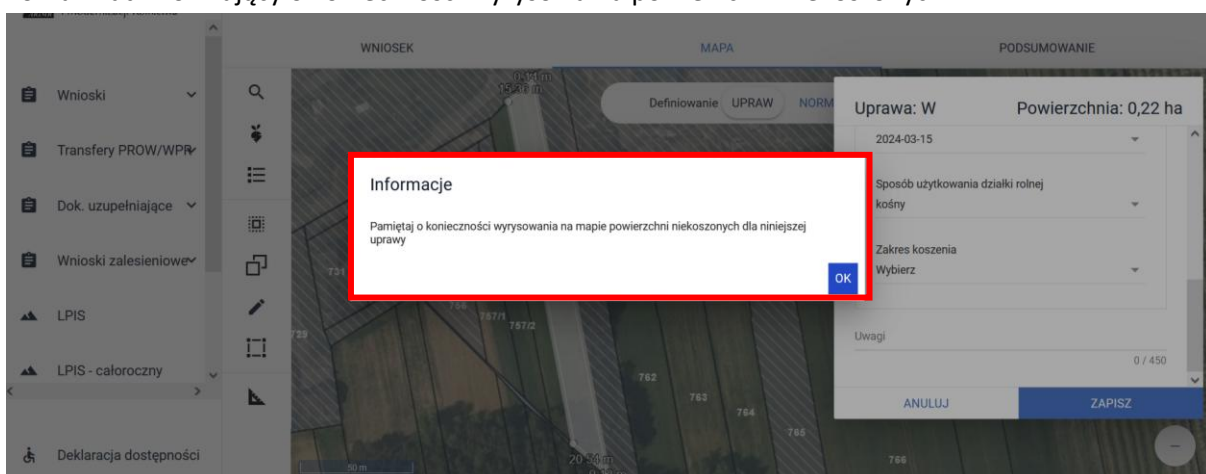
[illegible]

WNIOSEK
MAPA
PODSUMOWANIE

Wnioski
Transfery PROW/WPR
Dok. uzupełniające
Wnioski zalesieniowe
LPIS
LPIS - całoroczny
Deklaracja dostępności

Definiowanie UPRAW NORM

Uprawa: W
Powierzchnia: 0,22 ha
2024-03-15
Sposób użytkowania działki rolnej
kośny
Zakres koszenia
Wybierz
Uwagi
0 / 450
ANULUJ
ZAPISZ

Informacje
Pamiętaj o konieczności wyrysowania na mapie powierzchni niekoszonych dla niniejszej uprawy
OK

731
729
756
757/1
757/2
762
763
764
765
766
50 m
20,34 m
15,14 m
15,38 m